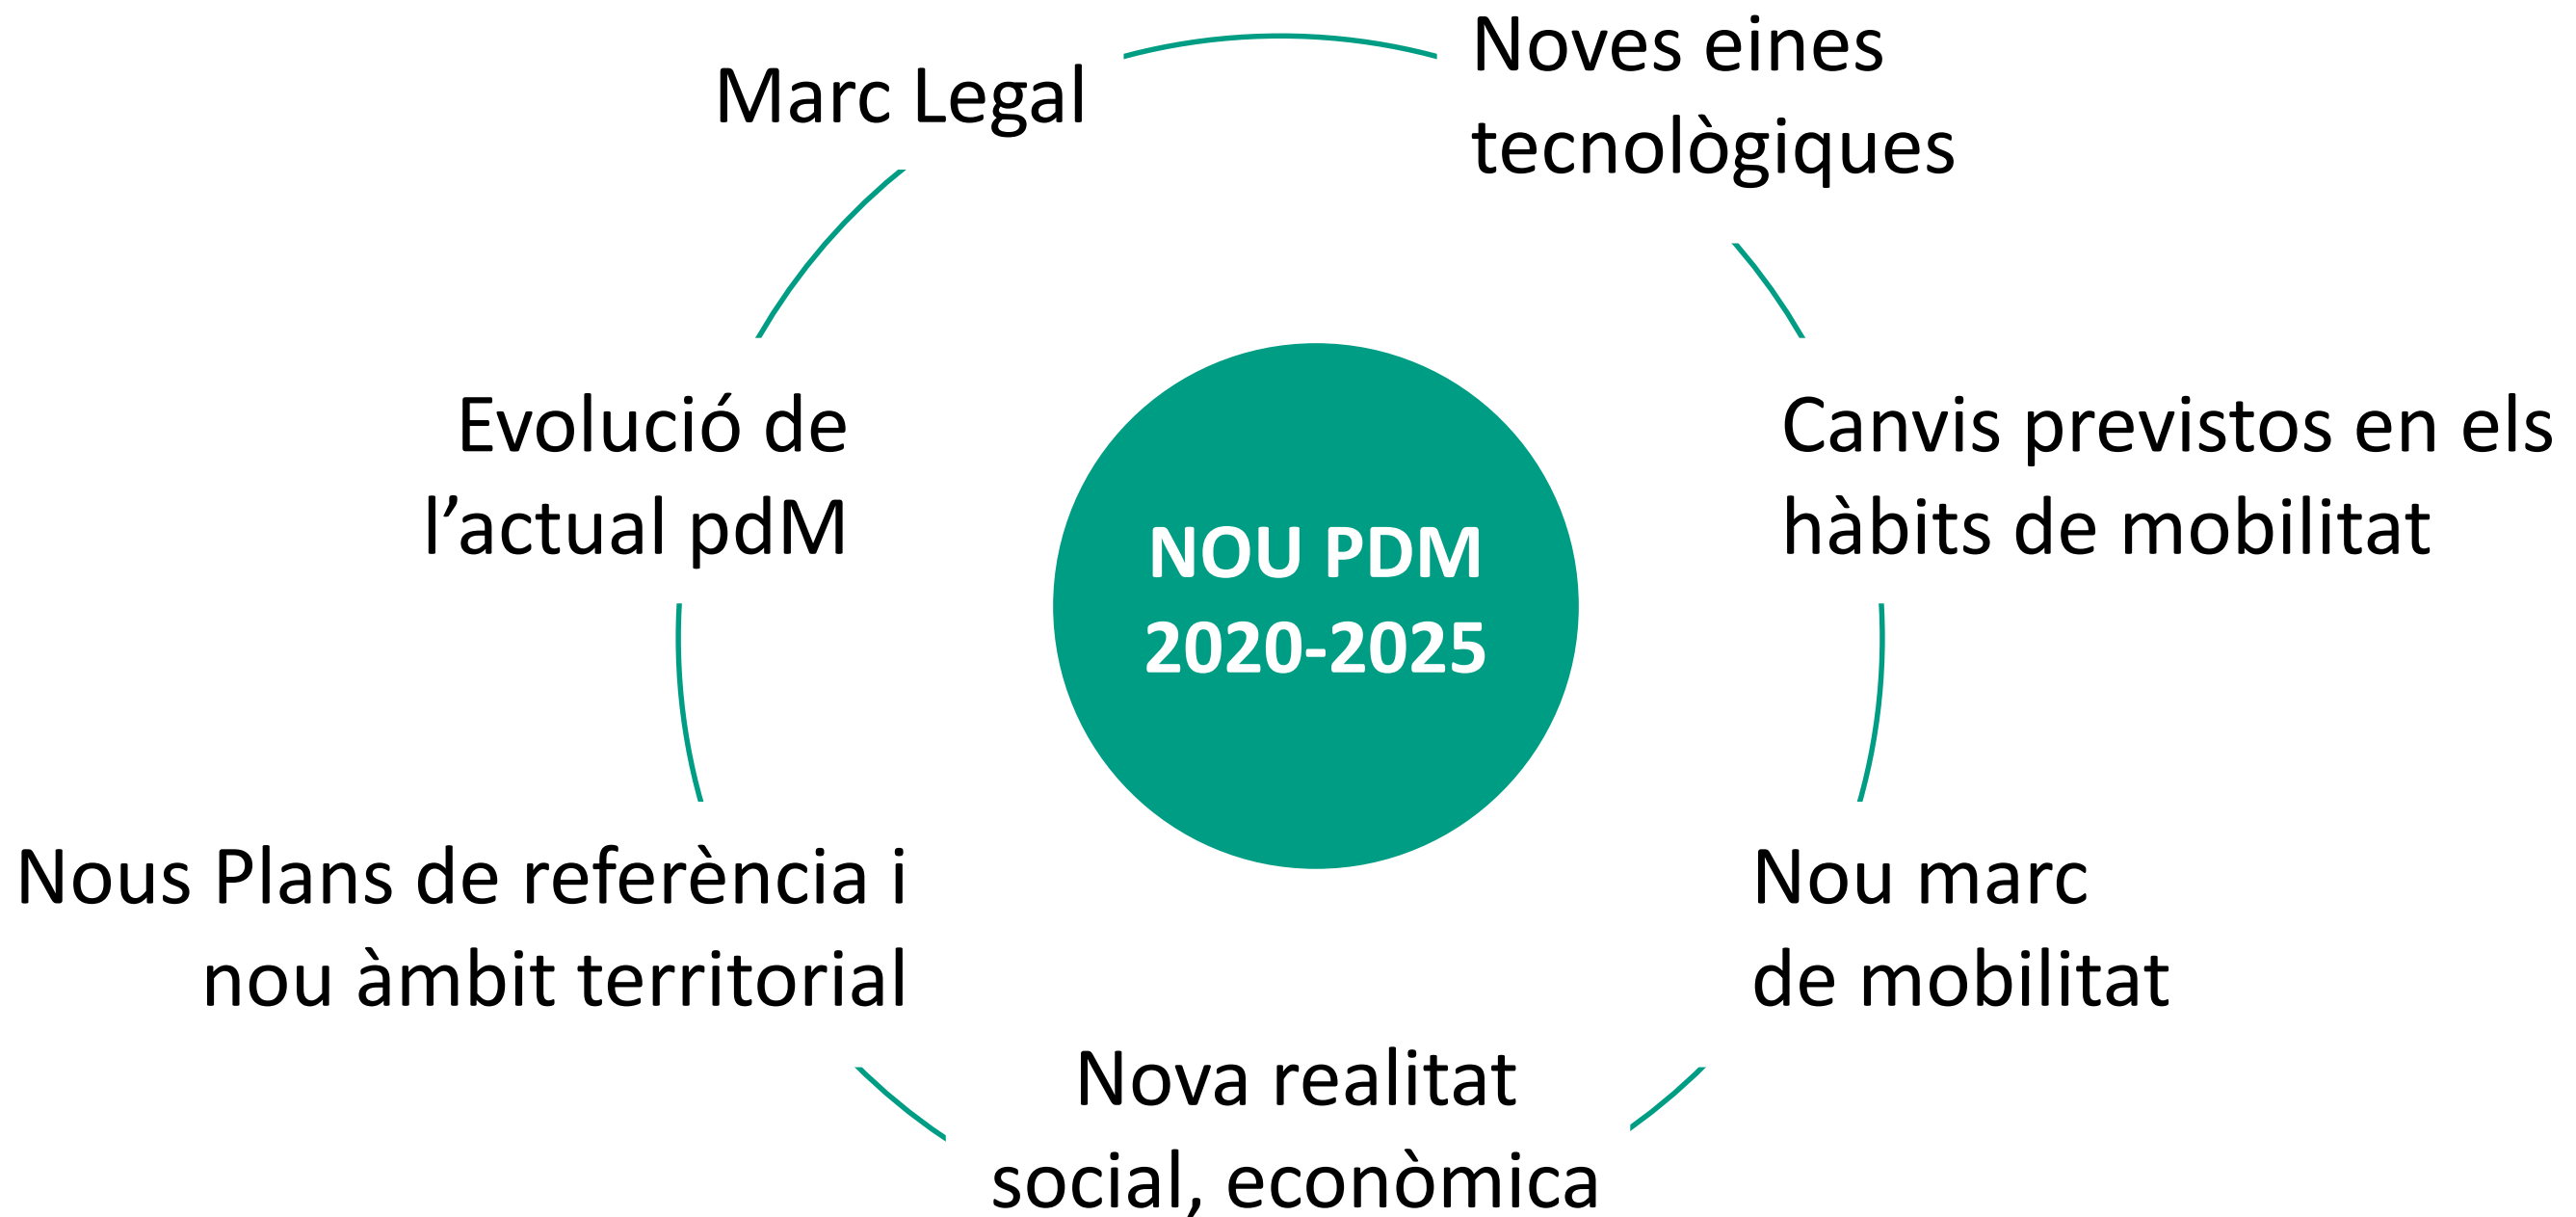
Marc Legal

Noves eines tecnològiques

Evolució de l'actual pdM

NOU PDM 2020-2025

Canvis previstos en els hàbits de mobilitat

Nous Plans de referència i nou àmbit territorial

Nou marc de mobilitat

Nova realitat social, econòmica